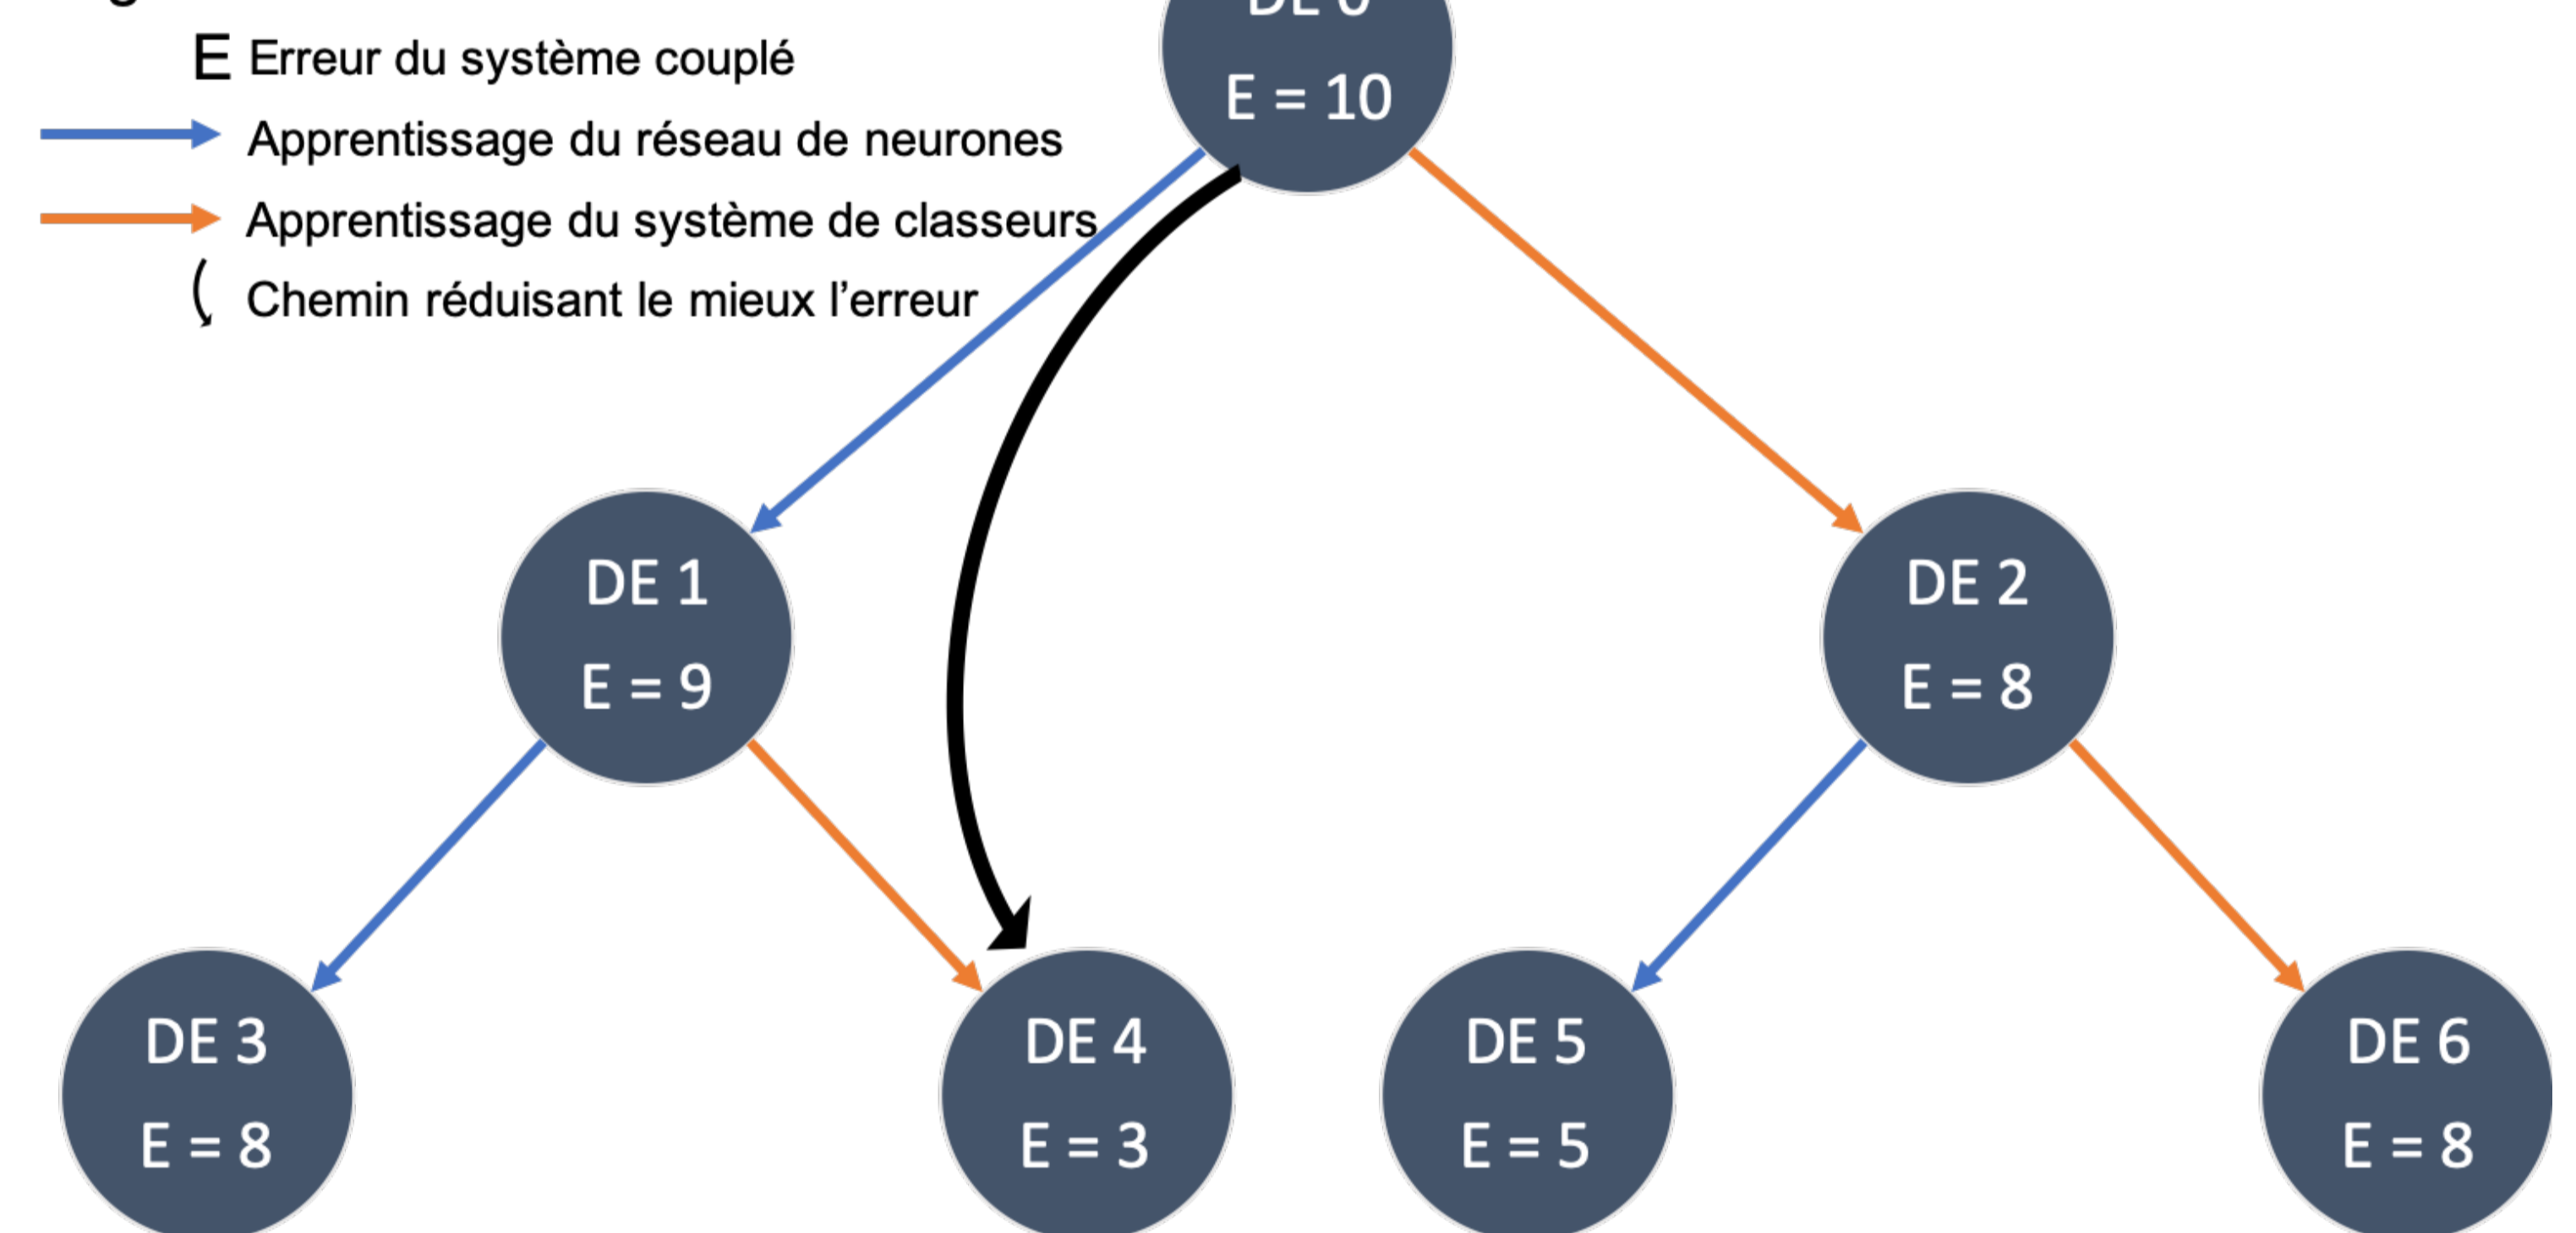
E Erreur du système couplé

Apprentissage du réseau de neurones

Apprentissage du système de classeurs

Chemin réduisant le mieux l'erreur

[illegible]

E = 10

DE 1

E = 9

DE 2

E = 8

DE 3

E = 8

DE 4

E = 3

DE 5

E = 5

DE 6

E = 8